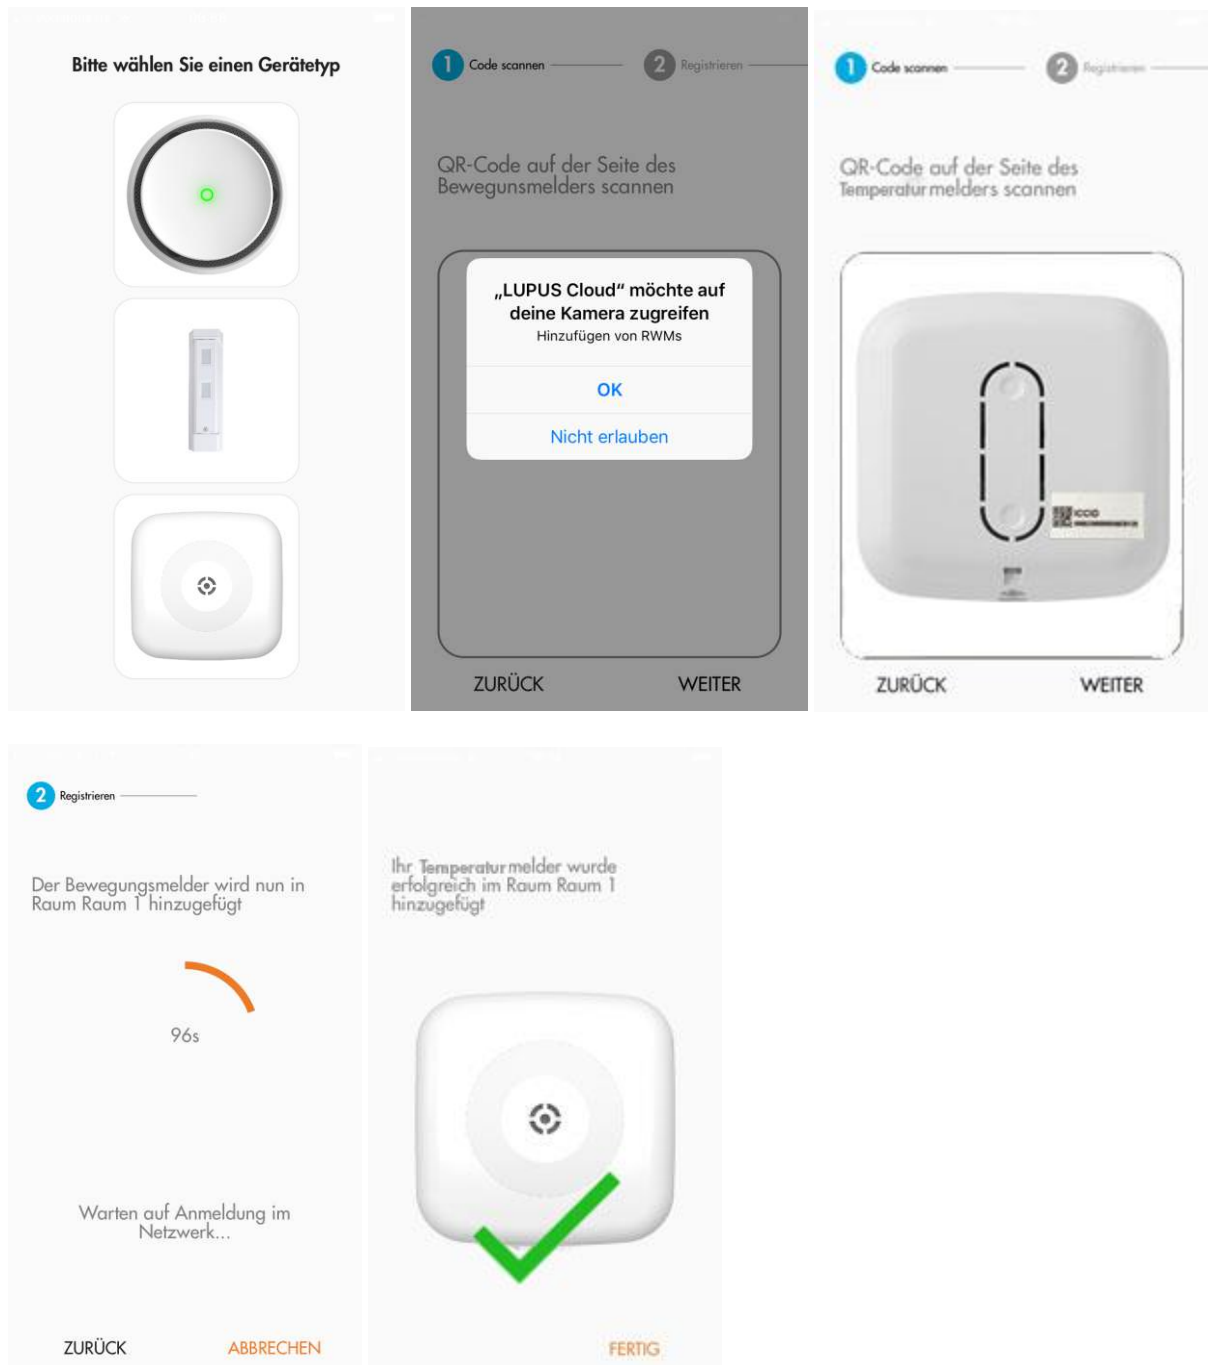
Bitte wählen Sie einen Gerätetyp

1 Code scannen 2 Registrieren

QR-Code auf der Seite des Bewegunsmelders scannen

„LUPUS Cloud“ möchte auf deine Kamera zugreifen
Hinzufügen von RWMs

OK

Nicht erlauben

ZURÜCK WEITER

1 Code scannen 2 Registrieren

QR-Code auf der Seite des Temperaturmelders scannen

ICCID

ZURÜCK WEITER

2 Registrieren

Der Bewegungsmelder wird nun in Raum Raum 1 hinzugefügt

96s

Warten auf Anmeldung im Netzwerk...

ZURÜCK ABBRECHEN

Ihr Temperaturmelder wurde erfolgreich im Raum Raum 1 hinzugefügt

FERTIG